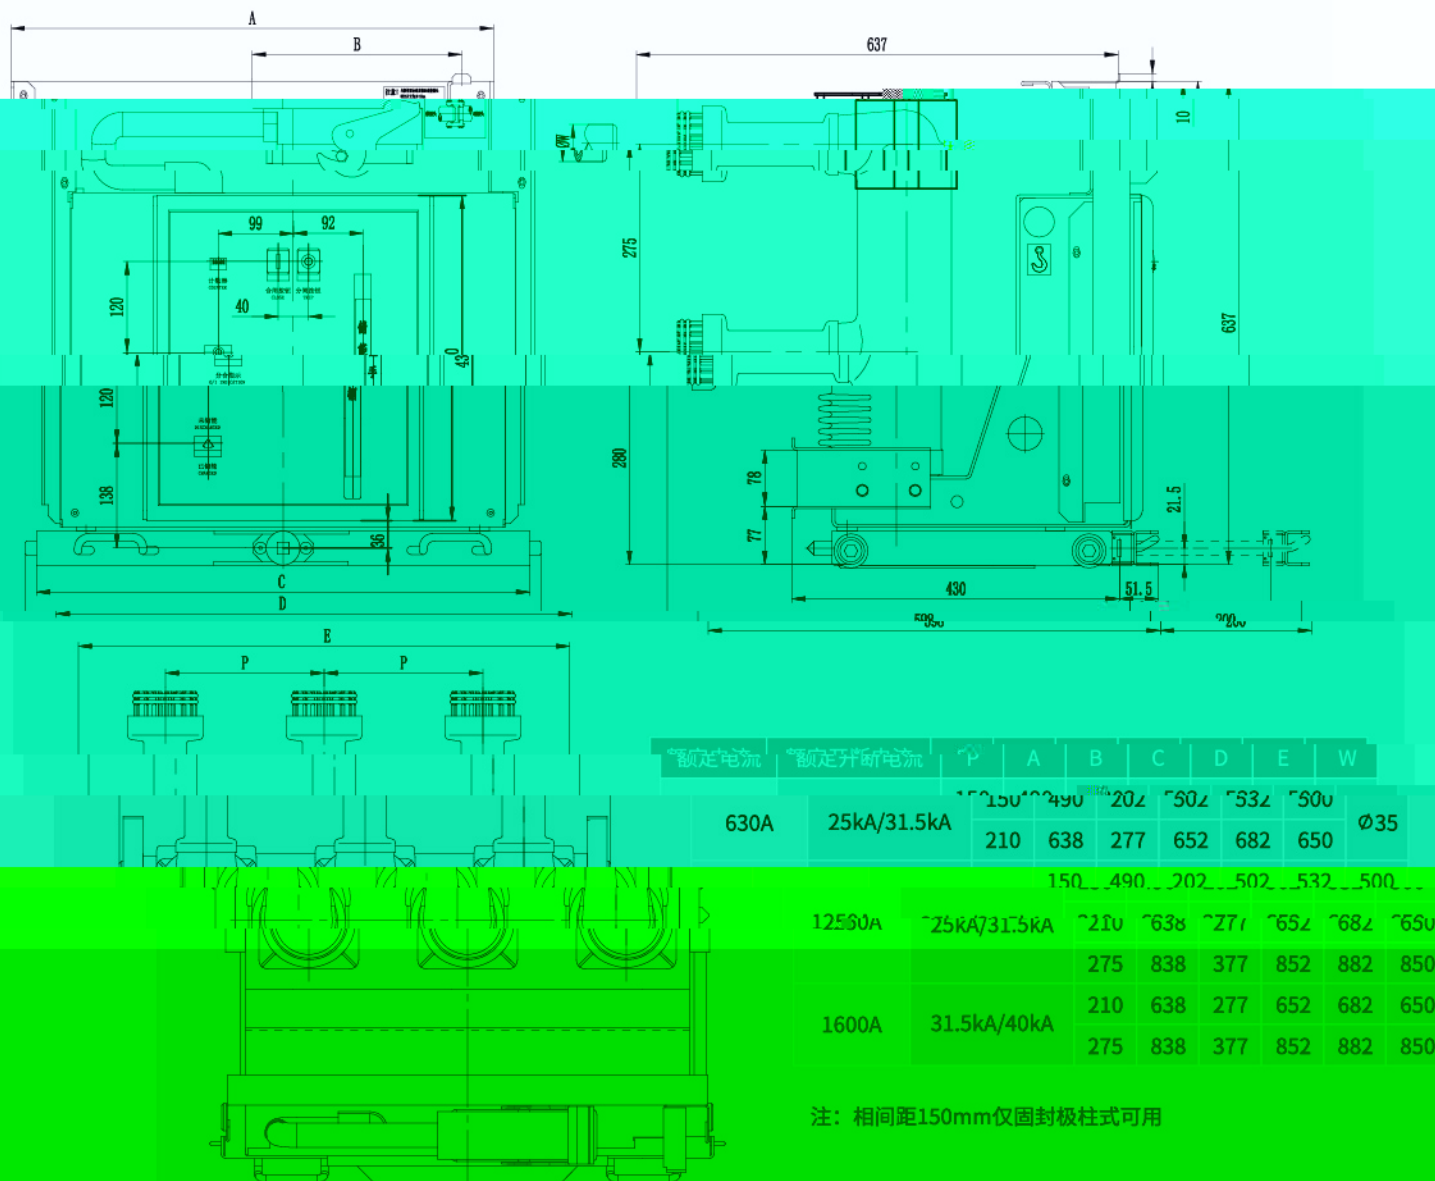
A
B
637
10
99
92
120
40
43
120
138
36
C
D
275
637
280
78
77
21.5
430
51.5
508
200
E
P
P

| 额定电流 | 额定开断电流 | P | A | B | C | D | E | W |
|---|---|---|---|---|---|---|---|---|
| 630A | 25kA/31.5kA | 150 | 490 | 202 | 502 | 532 | 500 | Ø35 |
| | | 210 | 638 | 277 | 652 | 682 | 650 | |
| 1250A | 25kA/31.5kA | 150 | 490 | 202 | 502 | 532 | 500 | |
| | | 210 | 638 | 277 | 652 | 682 | 650 | |
| | | 275 | 838 | 377 | 852 | 882 | 850 | |
| 1600A | 31.5kA/40kA | 210 | 638 | 277 | 652 | 682 | 650 | |
| | | 275 | 838 | 377 | 852 | 882 | 850 | |

注：相间距150mm仅固封极柱式可用